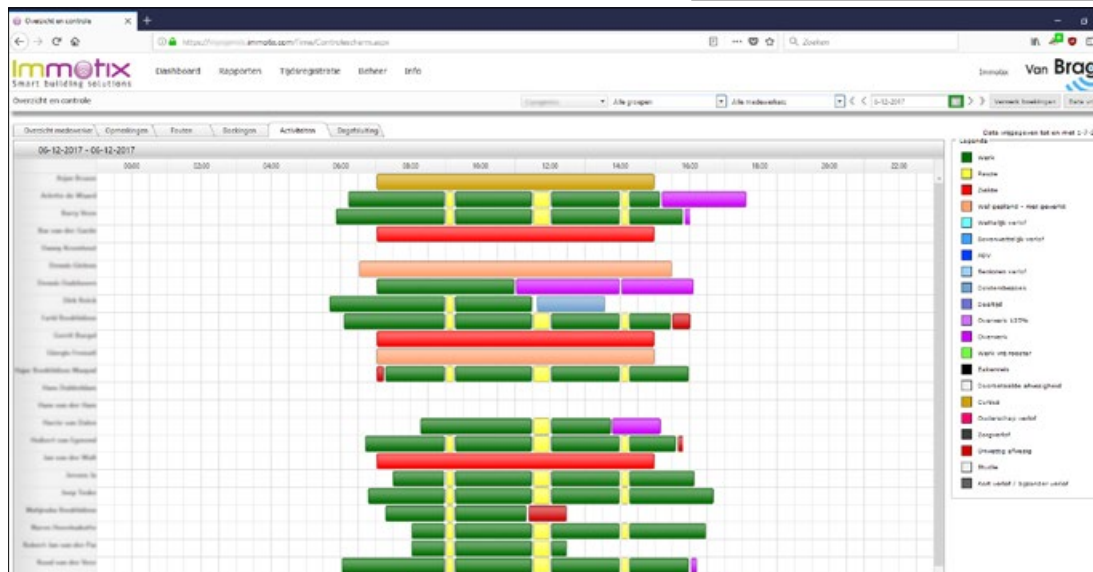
Overzicht en controle ×

https://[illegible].immotix.com/Time/Controleschermaspx

Zoeken

immotix
Smart building solutions

Dashboard Rapporten Tijdsregistratie Beheer Info

Immotix Van Brag

Overzicht en controle

Alle groepen Alle medewerkers 6-12-2017 Verwerk boekingen

Overzicht medewerker Opmerkingen Fouten Boekingen Activiteiten Dagafsluiting

Data ingegeven tot en met 1-7-2

06-12-2017 - 06-12-2017

00:00 02:00 04:00 06:00 08:00 10:00 12:00 14:00 16:00 18:00 20:00 22:00

Legenda

Werk
Reizen
Ziekte
Niet gestand - niet gewerkt
Wettelijk verlof
Bovenwettelijk verlof
ADV
Betaald verlof
Doktersbezoek
Dagdeel
Overwerk 125%
Overwerk
Werk integrated rooster
Rekenen
Doorbetaalde afwezigheid
Cursus
Ouderschap verlof
Zorgverlof
Onwettig afwezig
Studie
Kort verlof / bijzonder verlof